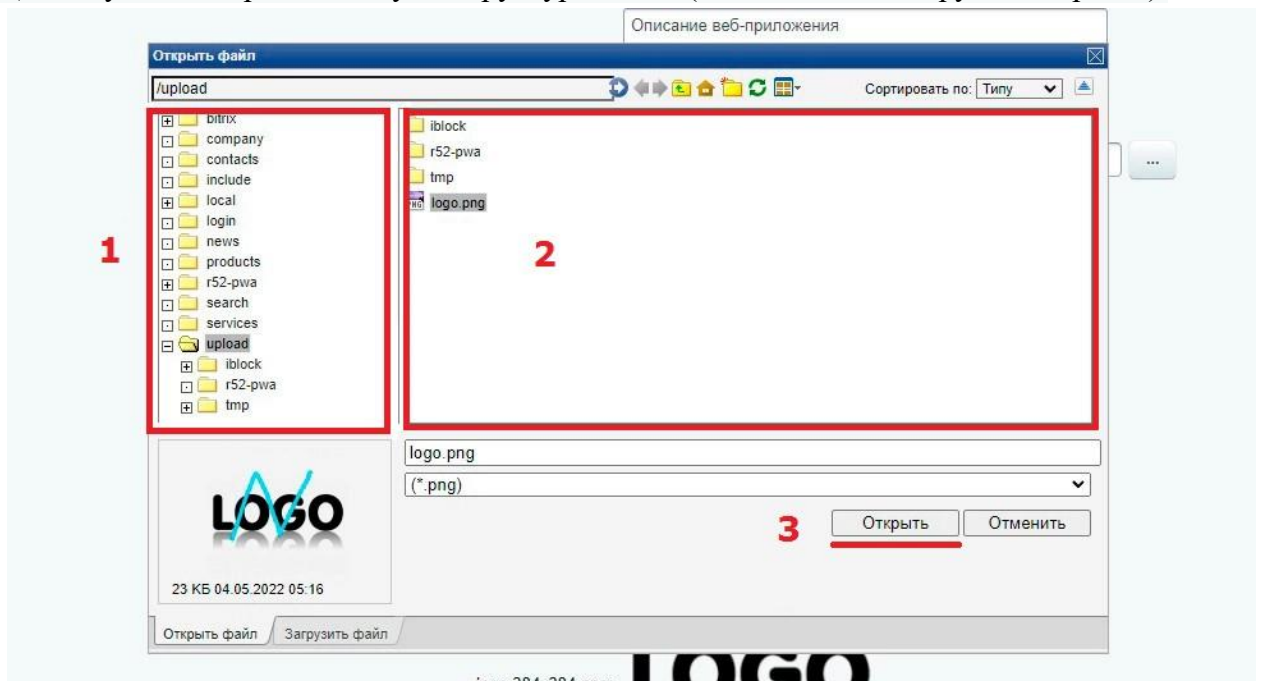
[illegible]

Описание веб-приложения

Открыть файл

/upload

Сортировать по: Типу

bitrix
company
contacts
include
local
login
news
products
r52-pwa
search
services
upload
iblock
r52-pwa
tmp

1

iblock
r52-pwa
tmp
logo.png

2

...

LOGO

23 КБ 04.05.2022 05:16

logo.png

(*.png)

3

Открыть

Отменить

Открыть файл

Загрузить файл

logo 384x384.png

LOGO